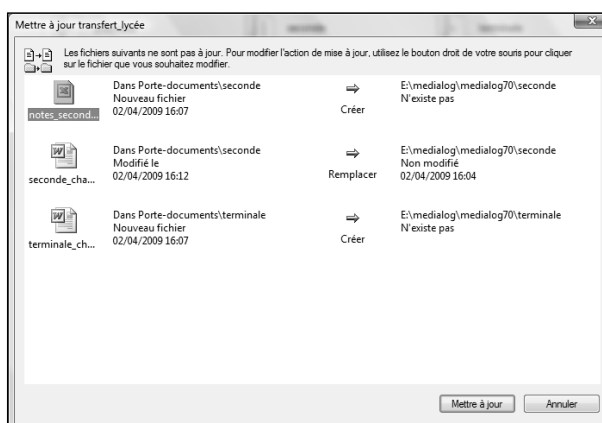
Mettre à jour transfert_lycée

Les fichiers suivants ne sont pas à jour. Pour modifier l'action de mise à jour, utilisez le bouton droit de votre souris pour cliquer sur le fichier que vous souhaitez modifier.

notes_second...
Dans Porte-documents\seconde
Nouveau fichier
02/04/2009 16:07
⇒
Créer
E:\medialog\medialog70\seconde
N'existe pas

seconde_cha...
Dans Porte-documents\seconde
Modifié le
02/04/2009 16:12
⇒
Remplacer
E:\medialog\medialog70\seconde
Non modifié
02/04/2009 16:04

terminale_ch...
Dans Porte-documents\terminale
Nouveau fichier
02/04/2009 16:07
⇒
Créer
E:\medialog\medialog70\terminale
N'existe pas

Mettre à jour
Annuler